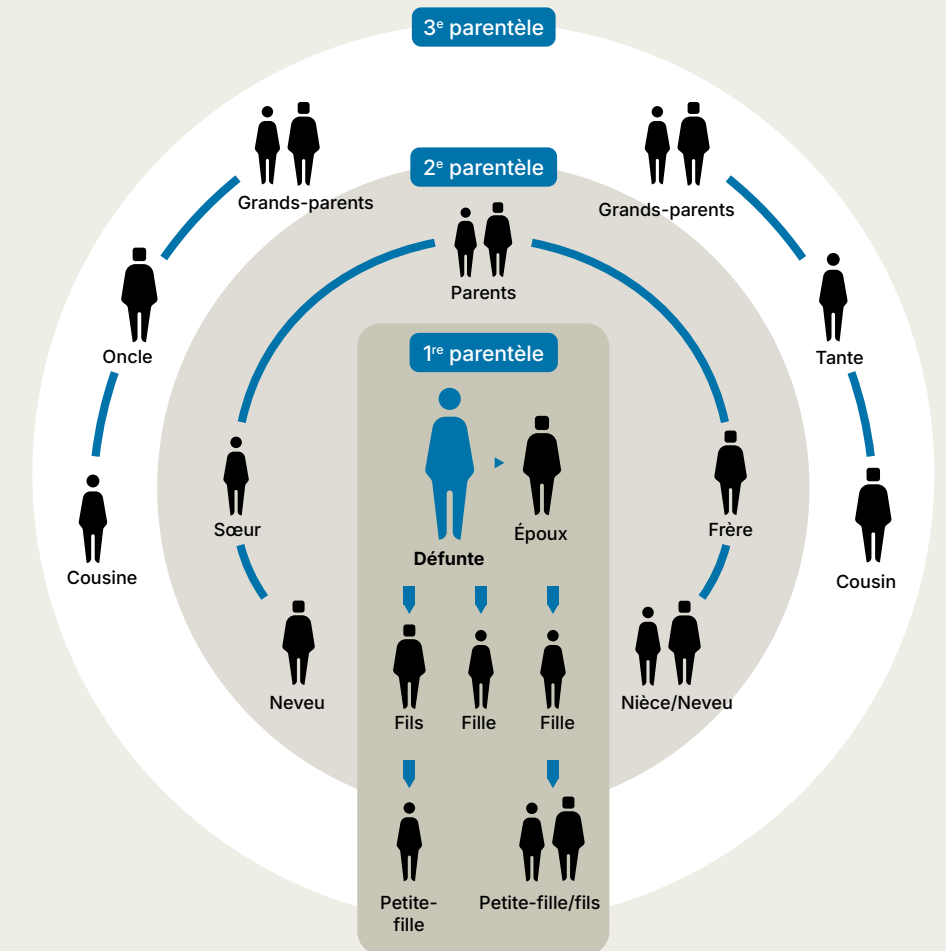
3$^{e}$ parentèle

Grands-parents

Grands-parents

2$^{e}$ parentèle

Parents

Oncle

Tante

1$^{re}$ parentèle

Sœur

Défunte

Époux

Frère

Cousine

Cousin

Neveu

Fils

Fille

Fille

Nièce/Neveu

Petite-fille

Petite-fille/fils